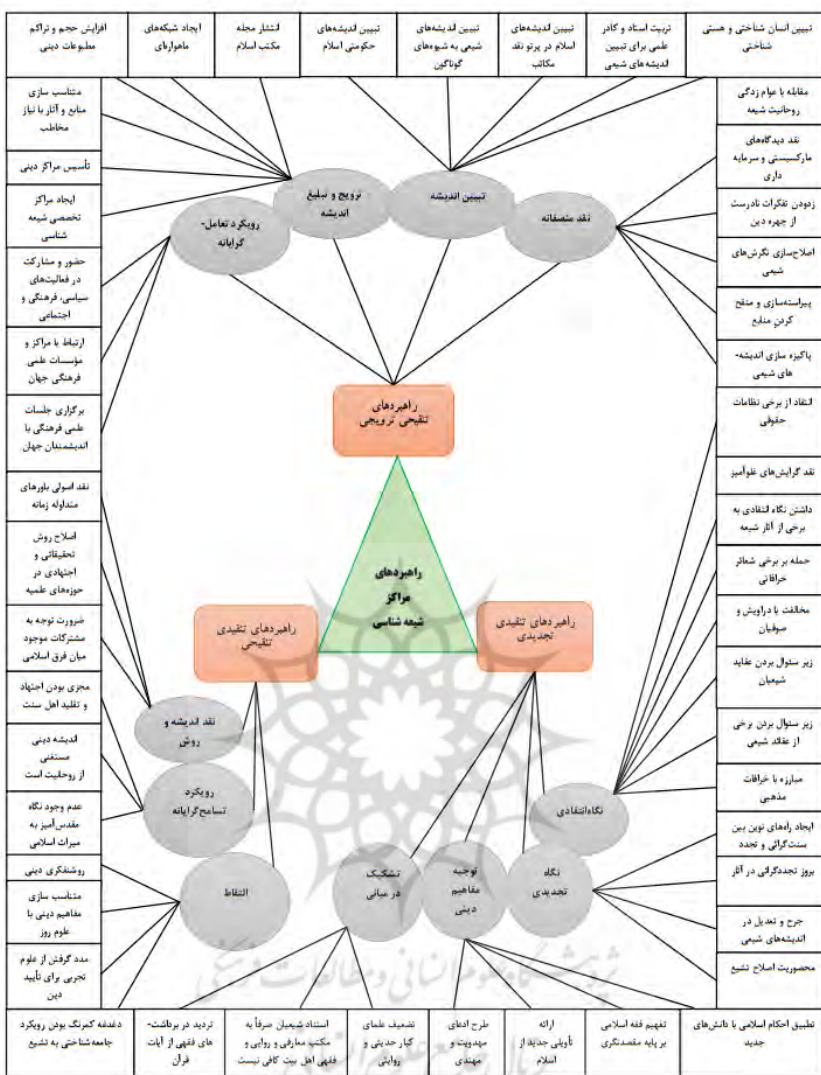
تبیین انسان شناختی و هستی شناختی

تربیت استاد و کادر علمی برای تبیین اندیشه های شیعی

تبیین اندیشه‌های اسلام در پرتو نقد مکاتب

تبیین اندیشه‌های شیعی به شیوه‌های گوناگون

تبیین اندیشه‌های حکومتی اسلام

انتشار مجله مکتب اسلام

ایجاد شبکه‌های ماهواره‌ای

افزایش حجم و تراکم مطبوعات دینی

مقابله با عوام زدگی روحانیت شیعه

نقد دیدگاه‌های مارکسیستی و سرمایه داری

زدودن تفکرات نادرست از چهره دین

اصلاح‌سازی نگرش‌های شیعی

پیراسته‌سازی و منقح کردن منابع

پاکیزه سازی اندیشه‌های شیعی

انتقاد از برخی نظامات حقوقی

نقد گرایش‌های غلوآمیز

داشتن نگاه انتقادی به برخی از آثار شیعه

حمله بر برخی شعائر خرافاتی

مخالفت با دراویش و صوفیان

زیر سئوال بردن عقاید شیعیان

زیر سئوال بردن برخی از عقائد شیعی

مبارزه با خرافات مذهبی

ایجاد راه‌های نوین بین سنت‌گرائی و تجدد

بروز تجددگرائی در آثار

جرح و تعدیل در اندیشه‌های شیعی

محصوریت اصلاح تشیع

متناسب سازی منابع و آثار با نیاز مخاطب

تأسیس مراکز دینی

ایجاد مراکز تخصصی شیعه شناسی

حضور و مشارکت در فعالیت‌های سیاسی، فرهنگی و اجتماعی

ارتباط با مراکز و مؤسسات علمی فرهنگی جهان

برگزاری جلسات علمی فرهنگی با اندیشمندان جهان

نقد اصولی باورهای متداوله زمانه

اصلاح روش تحقیقاتی و اجتهادی در حوزه‌های علمیه

ضرورت توجه به مشترکات موجود میان فرق اسلامی

مجزی بودن اجتهاد و تقلید اهل سنت

اندیشه دینی مستغنی از روحانیت است

عدم وجود نگاه مقدس‌آمیز به میراث اسلامی

روشنفکری دینی

متناسب سازی مفاهیم دینی با علوم روز

مدد گرفتن از علوم تجربی برای تأیید دین

رویکرد تعامل-گرایانه

ترویج و تبلیغ اندیشه

تبیین اندیشه

نقد منصفانه

راهبردهای تنقیحی ترویجی

راهبردهای مراکز شیعه شناسی

راهبردهای تنقیدی تنقیحی

راهبردهای تنقیدی تجدیدی

نقد اندیشه و روش

رویکرد تسامح‌گرایانه

التقاط

تشکیک در مبانی

توجیه مفاهیم دینی

نگاه تجدیدی

نگاه‌انتقادی

دغدغه کمرنگ بودن رویکرد جامعه‌شناختی به تشیع

تردید در برداشت‌های فقهی از آیات قرآن

استناد شیعیان صرفاً به مکتب معارفی و روایی و فقهی اهل بیت کافی نیست

تضعیف علمای کبار حدیثی و روایی

طرح ادعای مهدویت و مهدوی

ارائه تأویلی جدید از اسلام

تفهیم فقه اسلامی بر پایه مقصدنگری

تطبیق احکام اسلامی با دانش‌های جدید

پژوهشگاه علوم انسانی و مطالعات فرهنگی